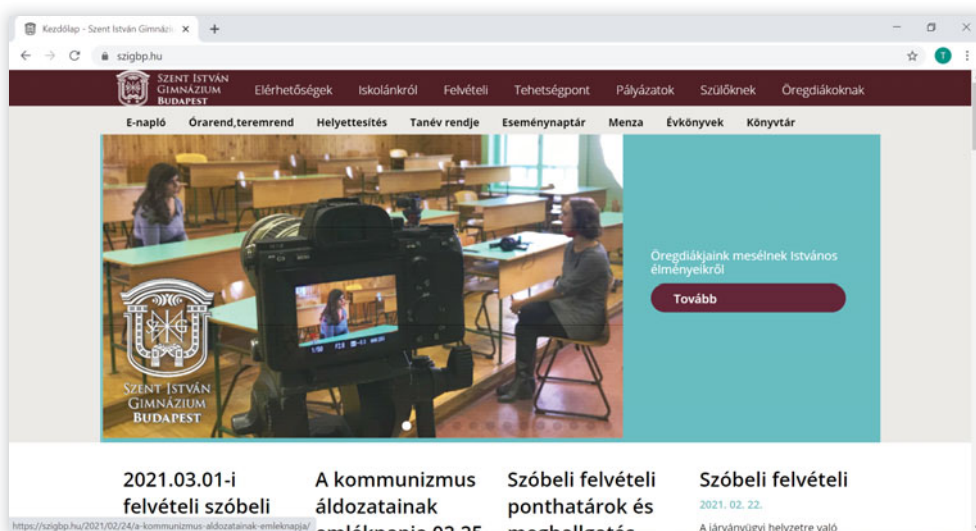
Kezdőlap - Szent István Gimnázi ×
+
szigbp.hu

SZENT ISTVÁN GIMNÁZIUM BUDAPEST
Elérhetőségek Iskolánkról Felvételi Tehetségpont Pályázatok Szülőknek Öregdiákoknak

E-napló Órarend,teremrend Helyettesítés Tanév rendje Eseménynaptár Menza Évkönyvek Könyvtár

SZENT ISTVÁN GIMNÁZIUM BUDAPEST

Öregdiákjaink mesélnek Istvános élményeikről

Tovább

2021.03.01-i felvételi szóbeli

A kommunizmus áldozatainak emléknapja 02.25

Szóbeli felvételi ponthatárok és meghallgatás

Szóbeli felvételi

2021. 02. 22.

A járványügyi helyzetre való

https://szigbp.hu/2021/02/24/a-kommunizmus-aldozatainak-emleknapja/